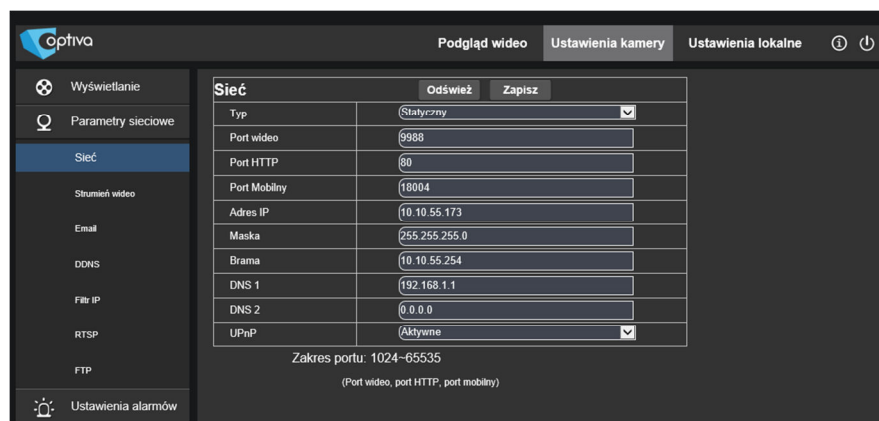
optiva

Podgląd wideo | Ustawienia kamery | Ustawienia lokalne

Wyświetlanie
Parametry sieciowe
Sieć
Strumień wideo
Email
DDNS
Filtr IP
RTSP
FTP
Ustawienia alarmów

Sieć | Odśwież | Zapisz

| | |
|---|---|
| Typ | Statyczny |
| Port wideo | 9988 |
| Port HTTP | 80 |
| Port Mobilny | 18004 |
| Adres IP | 10.10.55.173 |
| Maska | 255.255.255.0 |
| Brama | 10.10.55.254 |
| DNS 1 | 192.168.1.1 |
| DNS 2 | 0.0.0.0 |
| UPnP | Aktywne |

Zakres portu: 1024~65535

(Port wideo, port HTTP, port mobilny)